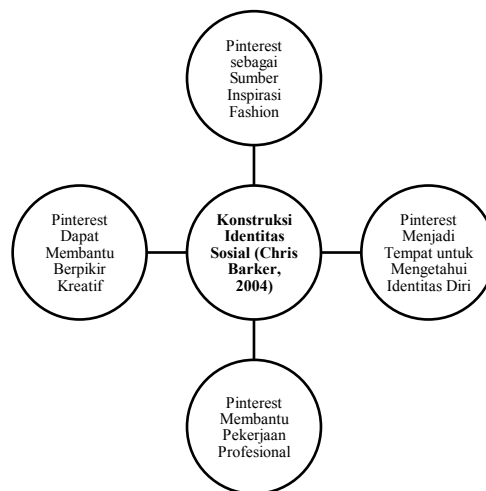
Pinterest sebagai Sumber Inspirasi Fashion

Pinterest Dapat Membantu Berpikir Kreatif

Konstruksi Identitas Sosial (Chris Barker, 2004)

Pinterest Menjadi Tempat untuk Mengetahui Identitas Diri

Pinterest Membantu Pekerjaan Profesional